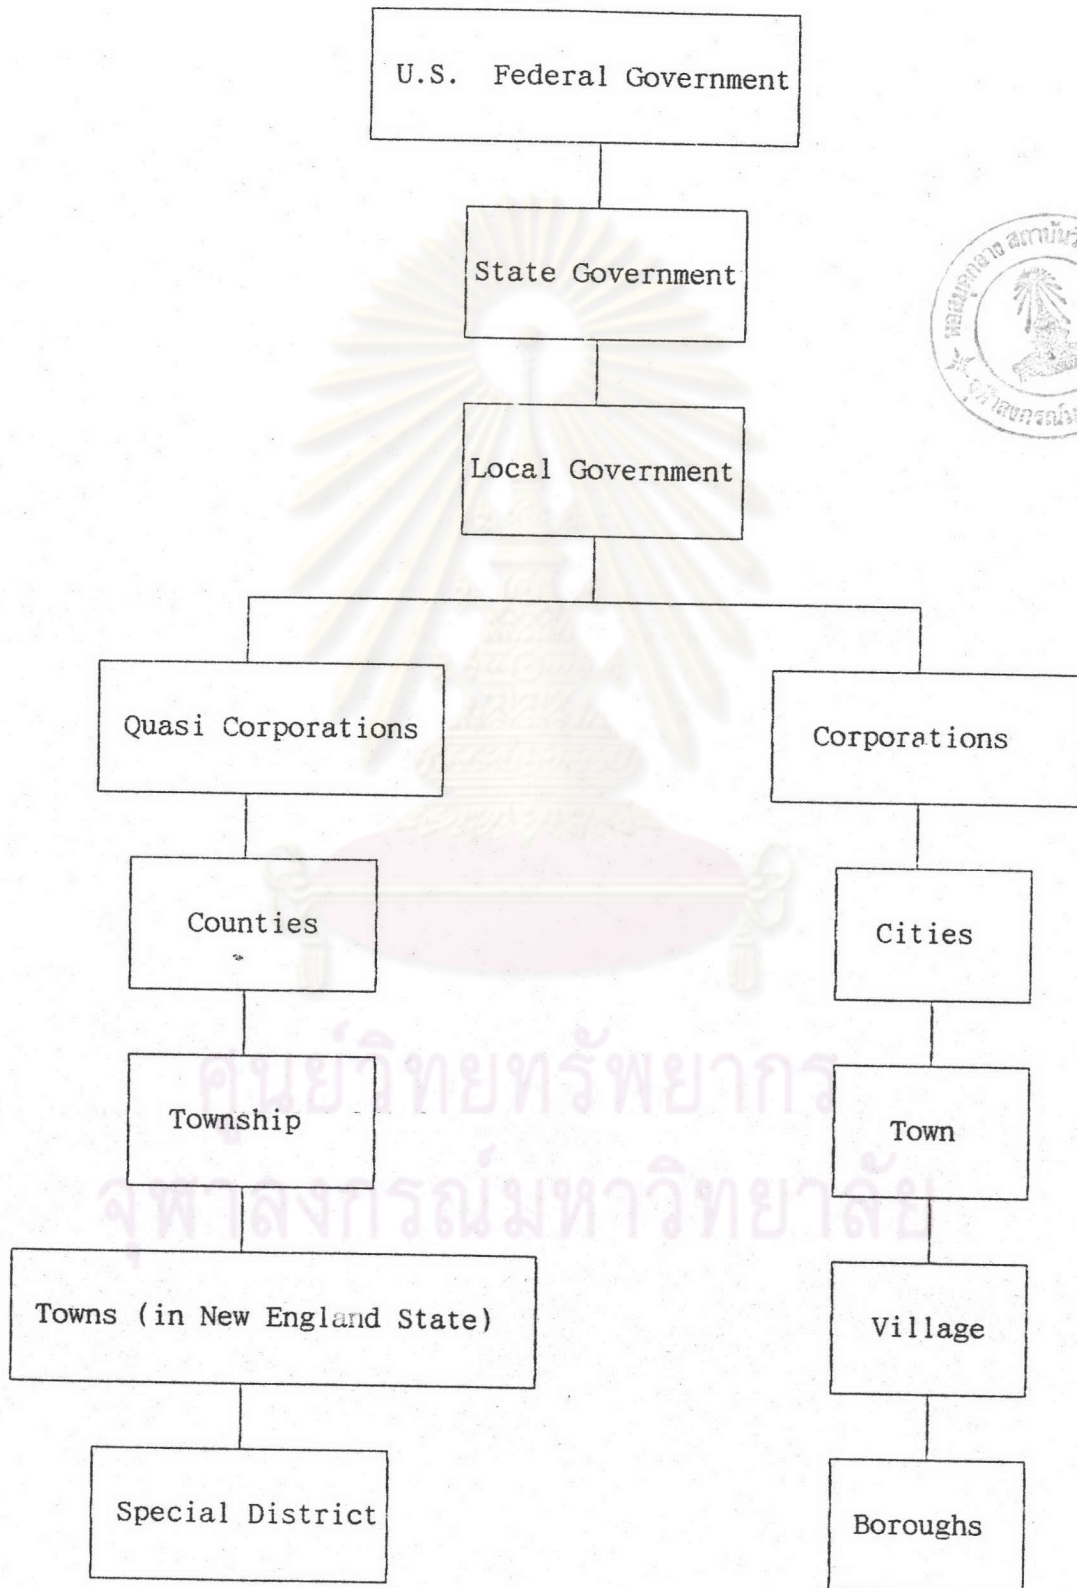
U.S. Federal Government

State Government

Local Government

Quasi Corporations

Corporations

Counties

Cities

Township

Town

Towns (in New England State)

Village

Special District

Boroughs

ศูนย์วิทยทรัพยากร
จุฬาลงกรณ์มหาวิทยาลัย